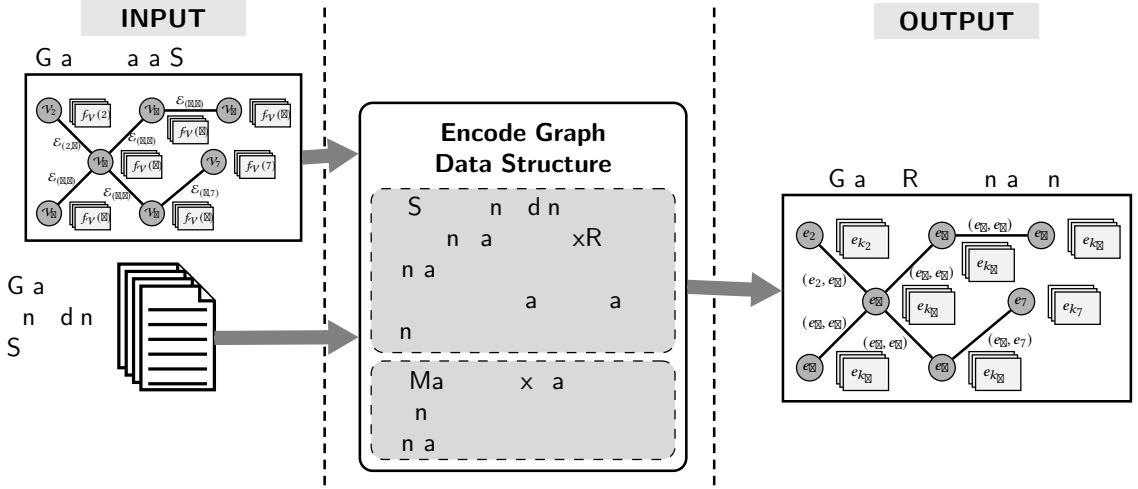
INPUT

G a a a S

$\mathcal{V}_2$ $f_{\mathcal{V}}(2)$ $\mathcal{V}_{⊠}$ $\mathcal{E}_{(⊠,⊠)}$ $\mathcal{V}_{⊠}$ $f_{\mathcal{V}}(⊠)$ $\mathcal{E}_{(2,⊠)}$ $\mathcal{E}_{(⊠,⊠)}$ $f_{\mathcal{V}}(⊠)$ $\mathcal{V}_{⊠}$ $f_{\mathcal{V}}(⊠)$ $\mathcal{V}_7$ $f_{\mathcal{V}}(7)$ $\mathcal{E}_{(⊠,⊠)}$ $\mathcal{E}_{(⊠,⊠)}$ $\mathcal{E}_{(⊠,7)}$ $\mathcal{V}_{⊠}$ $f_{\mathcal{V}}(⊠)$ $\mathcal{V}_{⊠}$ $f_{\mathcal{V}}(⊠)$

G a
n d n
S

Encode Graph Data Structure

S n d n
n a xR
n a
a a
n

Ma x a
n
n a

OUTPUT

G a R n a n

$e_2$ $e_{k_2}$ $e_{⊠}$ $(e_{⊠}, e_{⊠})$ $e_{⊠}$ $e_{k_{⊠}}$ $(e_2, e_{⊠})$ $(e_{⊠}, e_{⊠})$ $e_{k_{⊠}}$ $e_{⊠}$ $e_{k_{⊠}}$ $e_7$ $e_{k_7}$ $(e_{⊠}, e_{⊠})$ $(e_{⊠}, e_{⊠})$ $(e_{⊠}, e_7)$ $e_{⊠}$ $e_{k_{⊠}}$ $e_{⊠}$ $e_{k_{⊠}}$